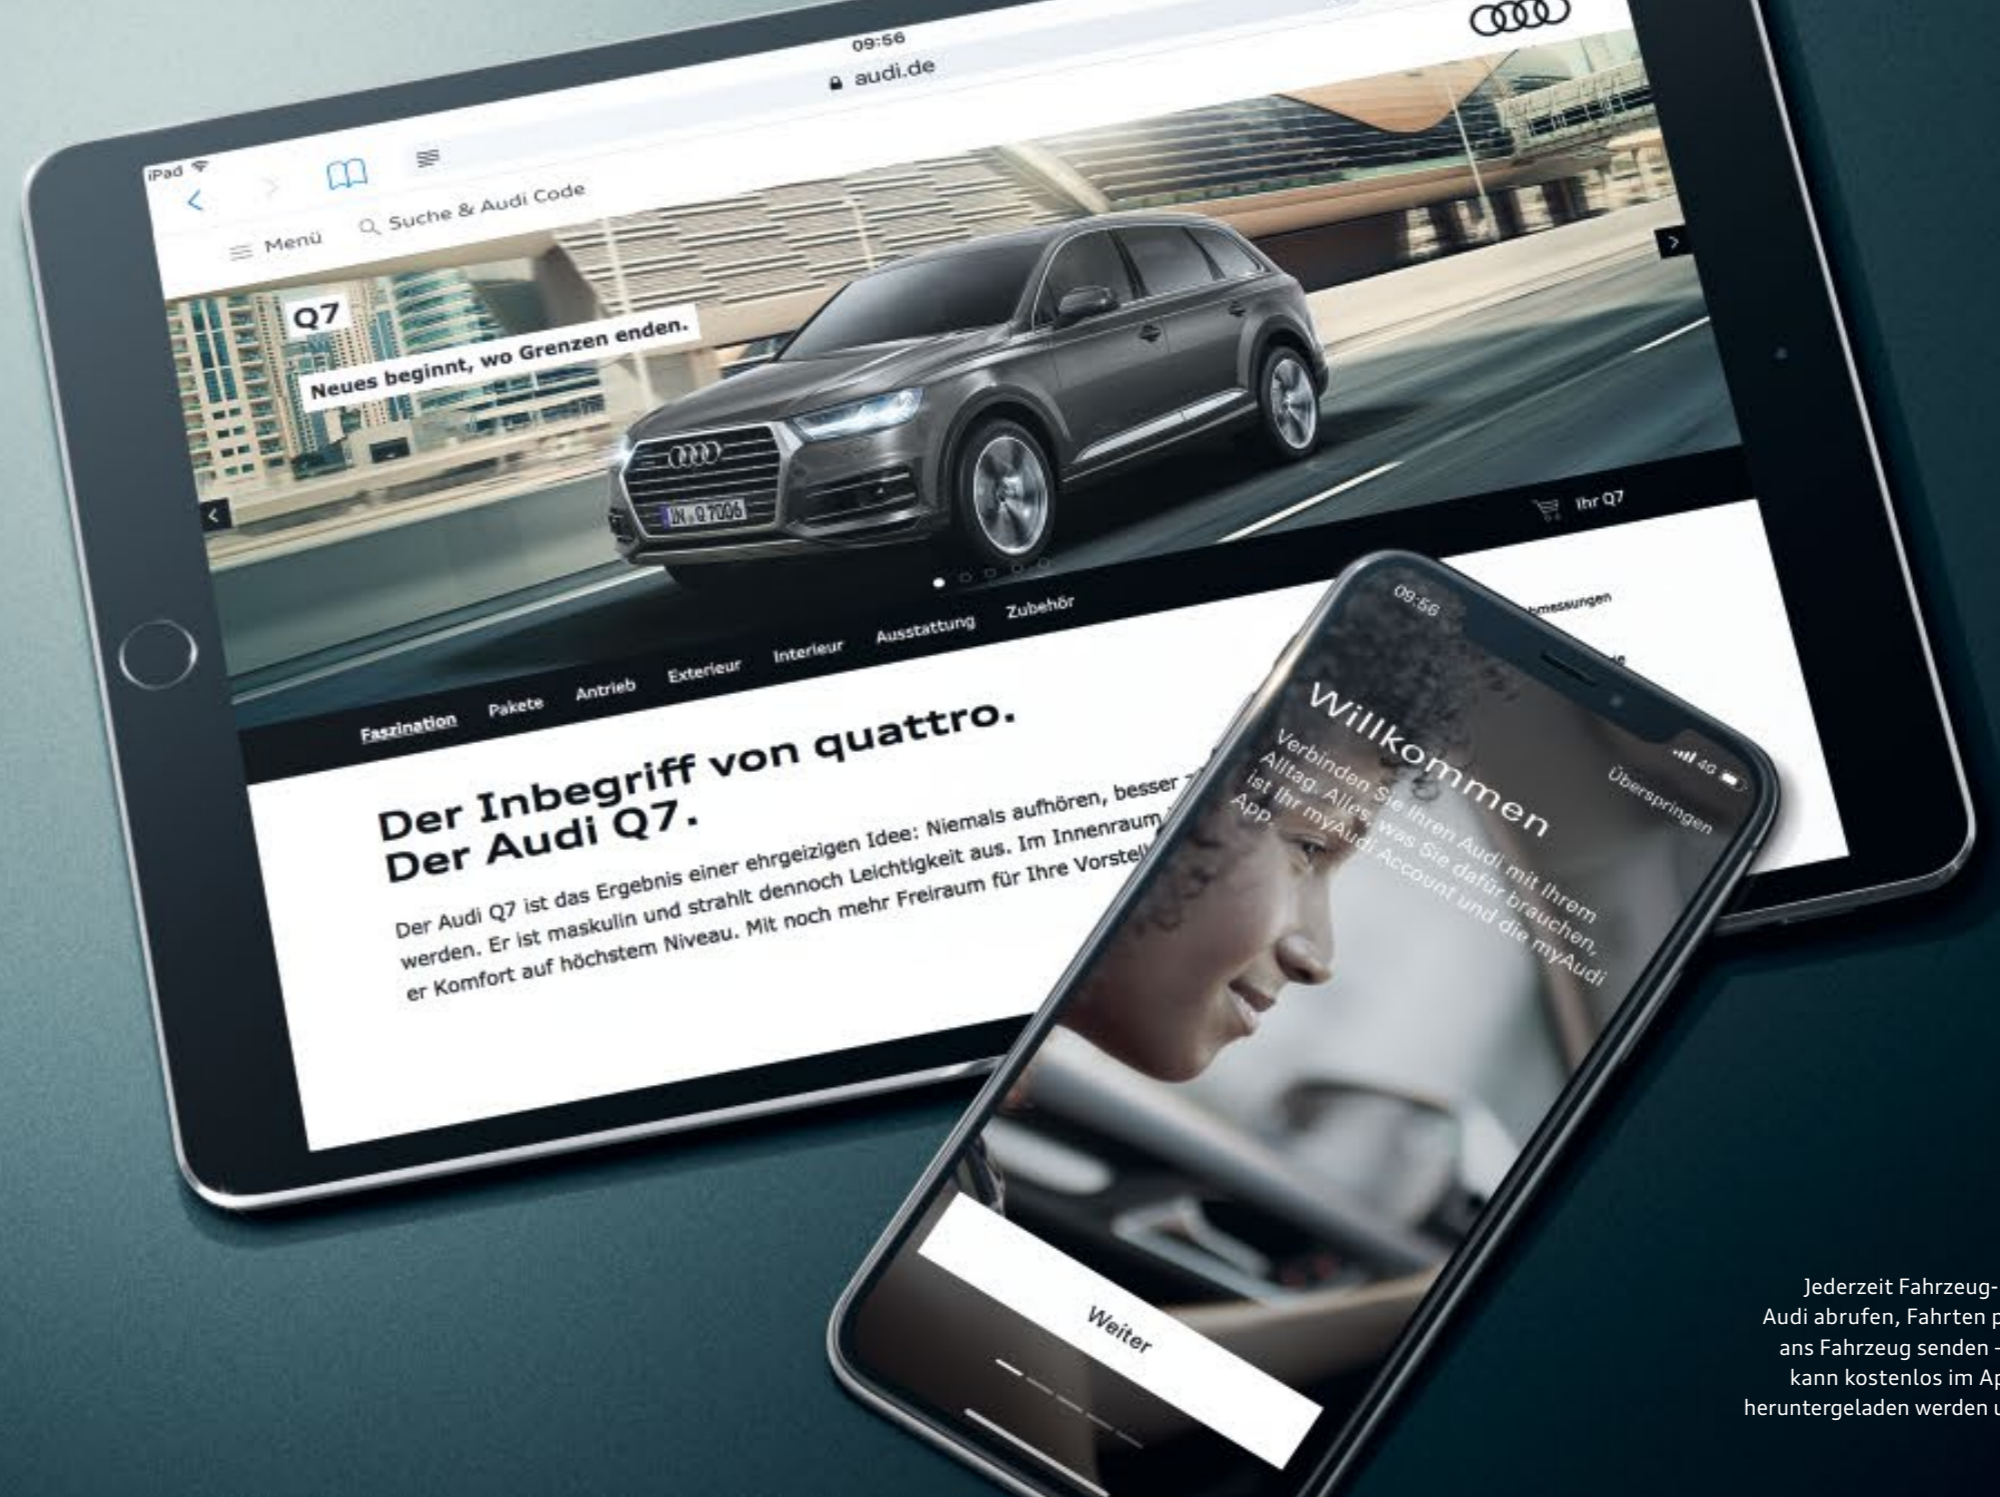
iPad

09:56

audi.de

Menü

Suche & Audi Code

Q7

Neues beginnt, wo Grenzen enden.

IN Q 7006

Ihr Q7

Faszination

Pakete

Antrieb

Exterieur

Interieur

Ausstattung

Zubehör

Abmessungen

Der Inbegriff von quattro.
Der Audi Q7.

Der Audi Q7 ist das Ergebnis einer ehrgeizigen Idee: Niemals aufhören, besser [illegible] werden. Er ist maskulin und strahlt dennoch Leichtigkeit aus. Im Innenraum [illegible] er Komfort auf höchstem Niveau. Mit noch mehr Freiraum für Ihre Vorstell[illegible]

09:56

4G

Überspringen

Willkommen

Verbinden Sie Ihren Audi mit Ihrem Alltag. Alles, was Sie dafür brauchen, ist Ihr myAudi Account und die myAudi App.

Weiter

Jederzeit Fahrzeug-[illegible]
Audi abrufen, Fahrten p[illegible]
ans Fahrzeug senden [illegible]
kann kostenlos im Ap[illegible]
heruntergeladen werden u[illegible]